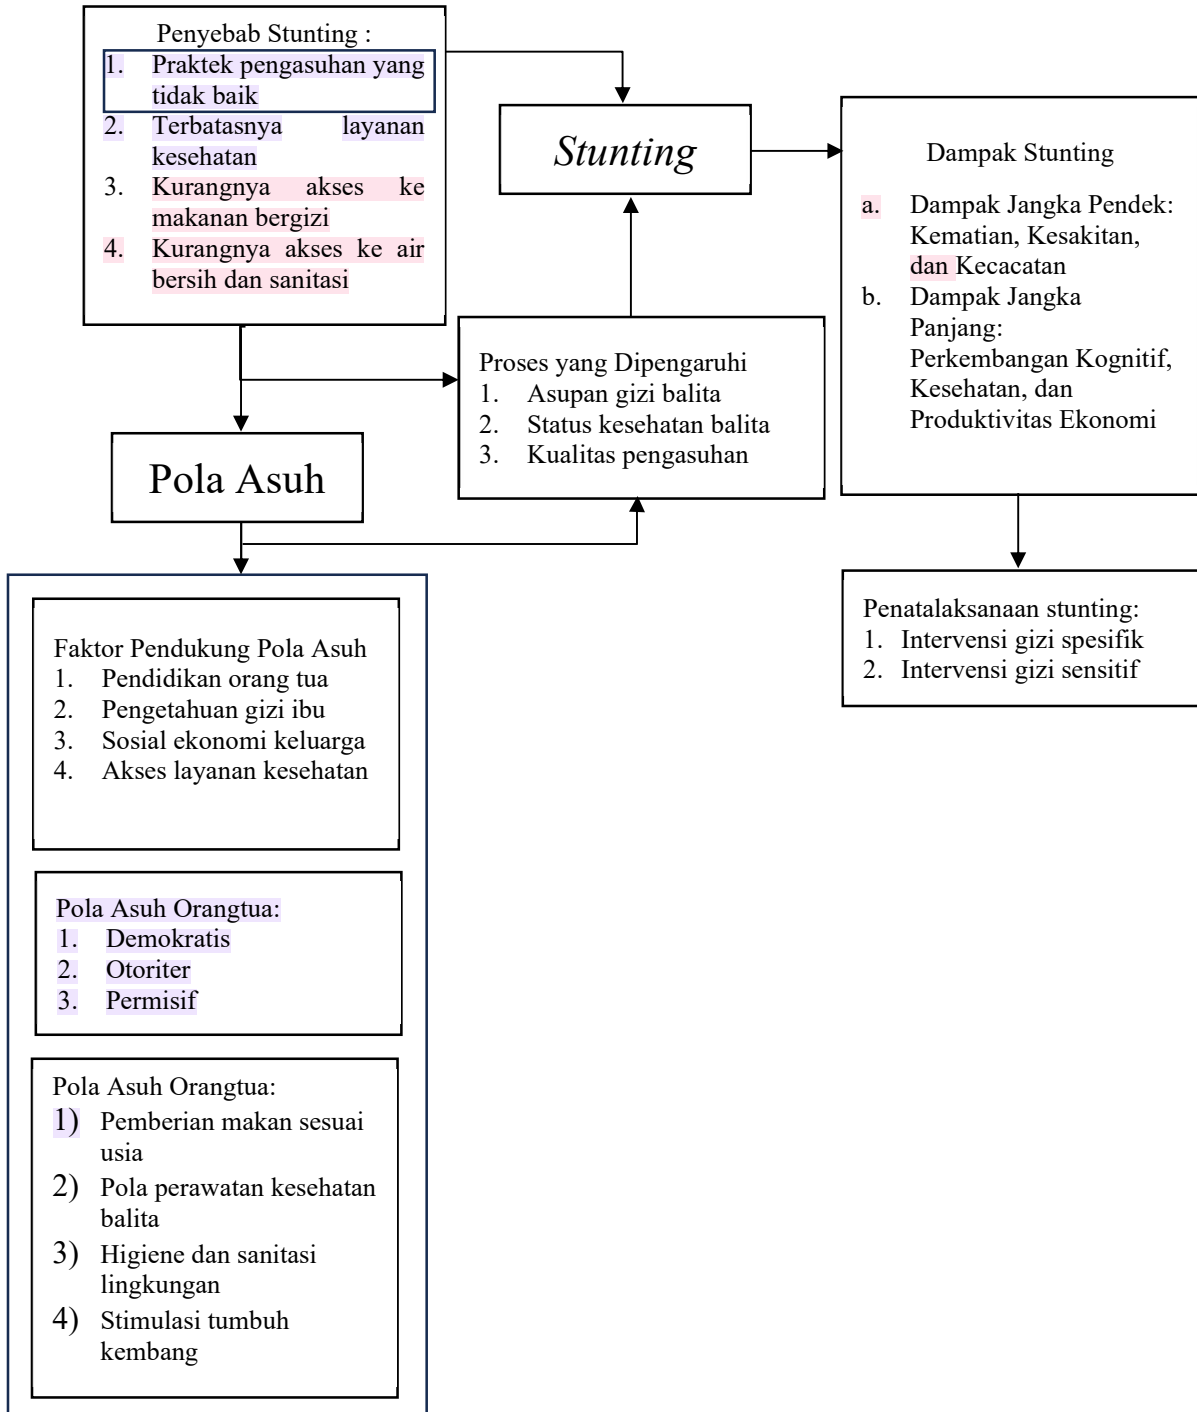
Penyebab Stunting :
1. Praktek pengasuhan yang tidak baik
2. Terbatasnya layanan kesehatan
3. Kurangnya akses ke makanan bergizi
4. Kurangnya akses ke air bersih dan sanitasi

*Stunting*

Dampak Stunting

a. Dampak Jangka Pendek: Kematian, Kesakitan, dan Kecacatan
b. Dampak Jangka Panjang: Perkembangan Kognitif, Kesehatan, dan Produktivitas Ekonomi

Proses yang Dipengaruhi
1. Asupan gizi balita
2. Status kesehatan balita
3. Kualitas pengasuhan

Pola Asuh

Penatalaksanaan stunting:
1. Intervensi gizi spesifik
2. Intervensi gizi sensitif

Faktor Pendukung Pola Asuh
1. Pendidikan orang tua
2. Pengetahuan gizi ibu
3. Sosial ekonomi keluarga
4. Akses layanan kesehatan

Pola Asuh Orangtua:
1. Demokratis
2. Otoriter
3. Permisif

Pola Asuh Orangtua:
1) Pemberian makan sesuai usia
2) Pola perawatan kesehatan balita
3) Higiene dan sanitasi lingkungan
4) Stimulasi tumbuh kembang